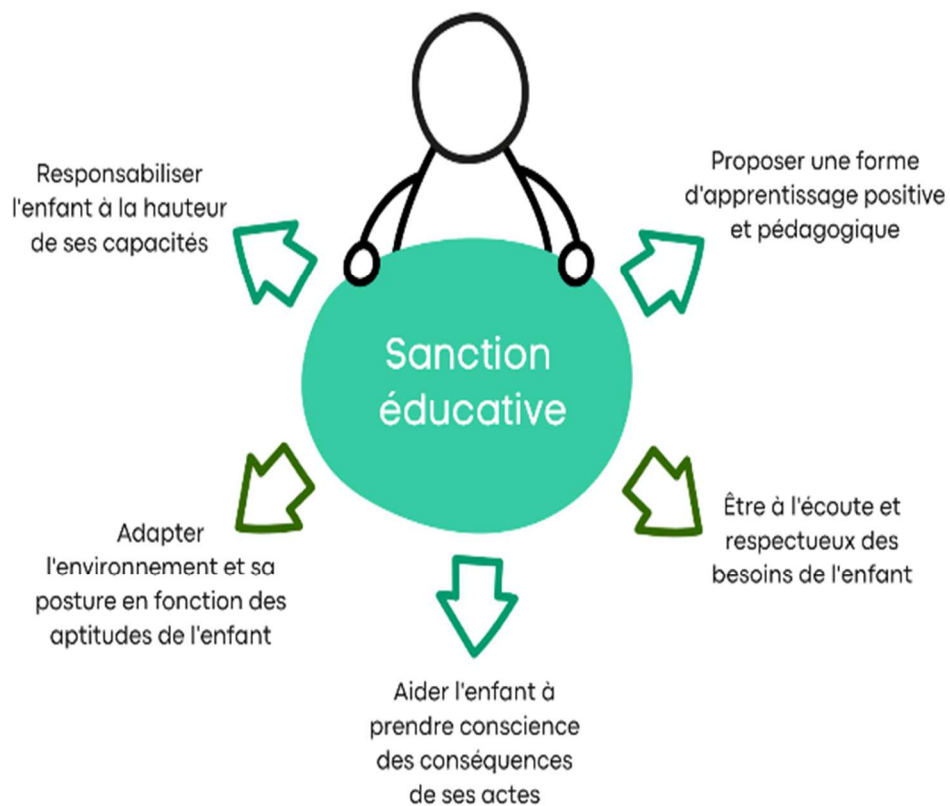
Responsabiliser l'enfant à la hauteur de ses capacités

Proposer une forme d'apprentissage positive et pédagogique

Sanction éducative

Adapter l'environnement et sa posture en fonction des aptitudes de l'enfant

Être à l'écoute et respectueux des besoins de l'enfant

Aider l'enfant à prendre conscience des conséquences de ses actes